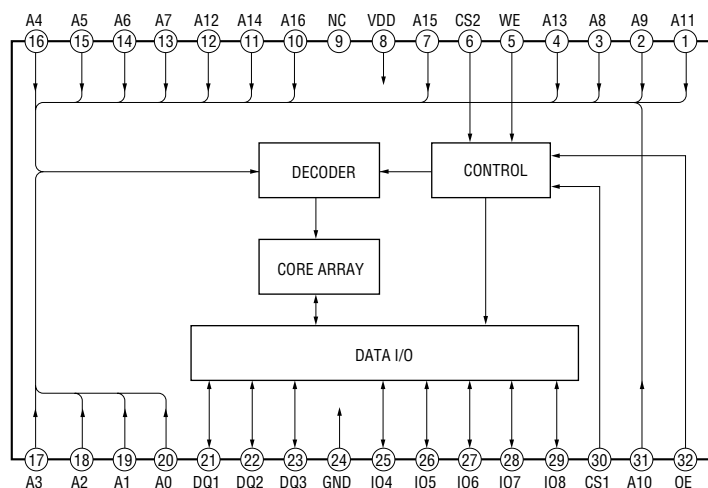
A4 A5 A6 A7 A12 A14 A16 NC VDD A15 CS2 WE A13 A8 A9 A11
16 15 14 13 12 11 10 9 8 7 6 5 4 3 2 1

DECODER

CONTROL

CORE ARRAY

DATA I/O

17 18 19 20 21 22 23 24 25 26 27 28 29 30 31 32
A3 A2 A1 A0 DQ1 DQ2 DQ3 GND IO4 IO5 IO6 IO7 IO8 CS1 A10 OE